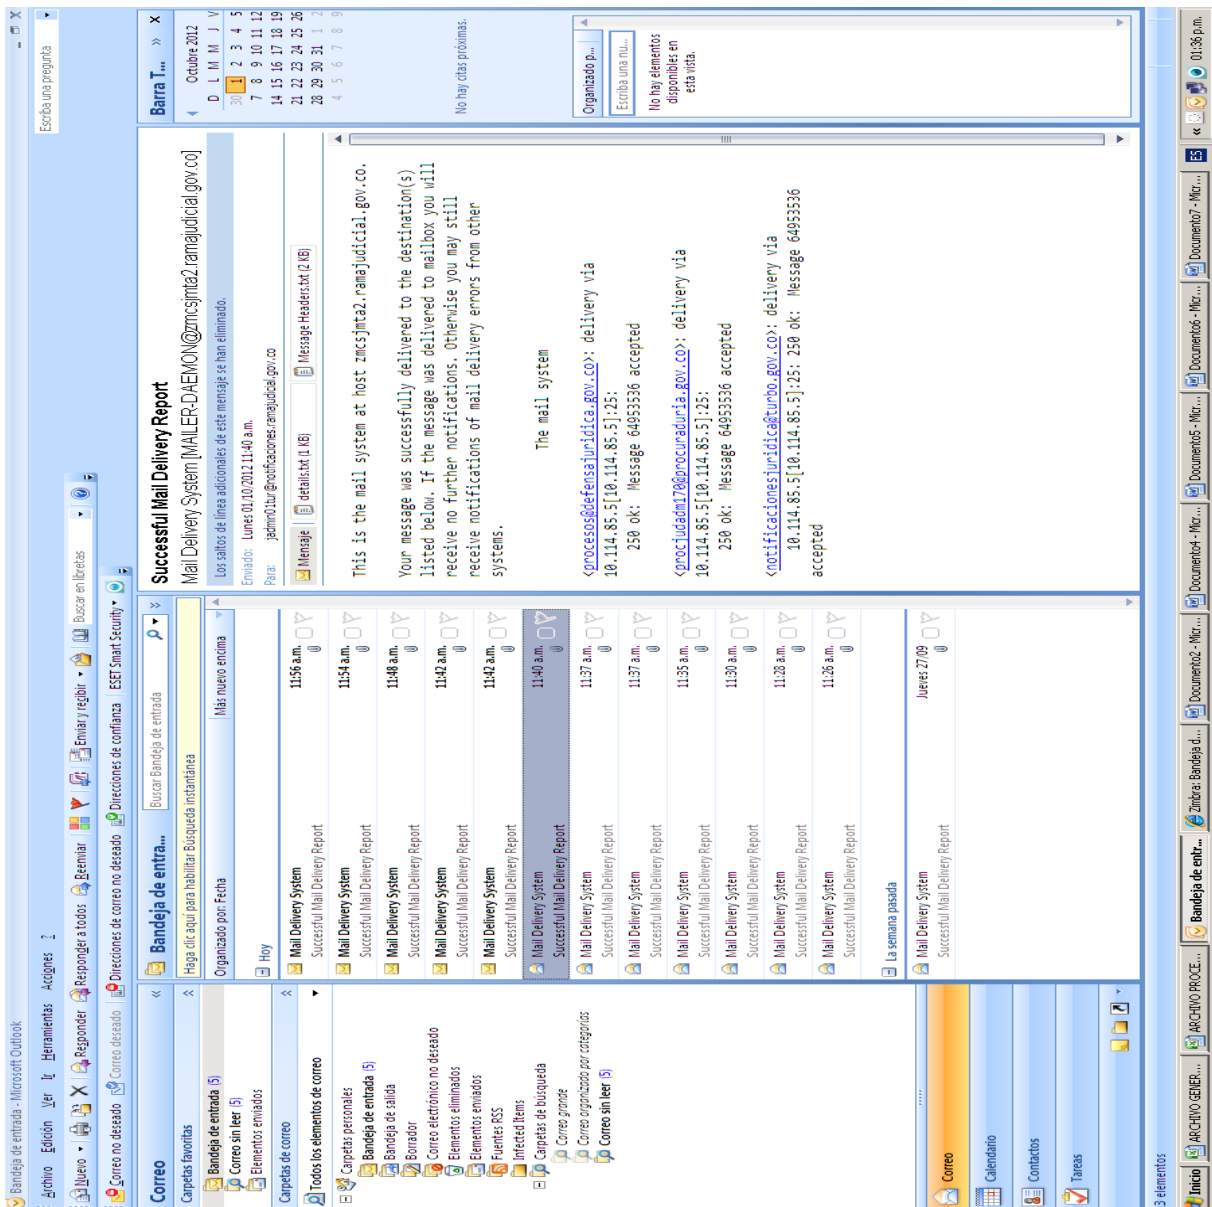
Bandeja de entrada - Microsoft Outlook

Archivo Edición Ver Ir Herramientas Acciones ?

Escriba una pregunta

Nuevo Responder Responder a todos Reenviar Enviar y recibir Buscar en libretas

Correo no deseado Correo deseado Direcciones de correo no deseado Direcciones de confianza ESET Smart Security

Correo

Carpetas favoritas
Bandeja de entrada (5)
Correo sin leer (5)
Elementos enviados

Carpetas de correo
Todos los elementos de correo
Carpetas personales
Bandeja de entrada (5)
Bandeja de salida
Borrador
Correo electrónico no deseado
Elementos eliminados
Elementos enviados
Fuentes RSS
Infected Items
Carpetas de búsqueda
Correo grande
Correo organizado por categorías
Correo sin leer (5)

Correo
Calendario
Contactos
Tareas

3 elementos

Bandeja de entra...
Buscar Bandeja de entrada
Haga clic aquí para habilitar Búsqueda instantánea
Organizado por: Fecha
Más nuevo encima

Hoy
Mail Delivery System 11:56 a.m.
Successful Mail Delivery Report
Mail Delivery System 11:54 a.m.
Successful Mail Delivery Report
Mail Delivery System 11:48 a.m.
Successful Mail Delivery Report
Mail Delivery System 11:42 a.m.
Successful Mail Delivery Report
Mail Delivery System 11:42 a.m.
Successful Mail Delivery Report
Mail Delivery System 11:40 a.m.
Successful Mail Delivery Report
Mail Delivery System 11:37 a.m.
Successful Mail Delivery Report
Mail Delivery System 11:37 a.m.
Successful Mail Delivery Report
Mail Delivery System 11:35 a.m.
Successful Mail Delivery Report
Mail Delivery System 11:30 a.m.
Successful Mail Delivery Report
Mail Delivery System 11:28 a.m.
Successful Mail Delivery Report
Mail Delivery System 11:26 a.m.
Successful Mail Delivery Report

La semana pasada
Mail Delivery System Jueves 27/09
Successful Mail Delivery Report

Successful Mail Delivery Report
Mail Delivery System [MAILER-DAEMON@zmcsjmta2.ramajudicial.gov.co]
Los saltos de línea adicionales de este mensaje se han eliminado.
Enviado: Lunes 01/10/2012 11:40 a.m.
Para: jadmin01tur@notificaciones.ramajudicial.gov.co
Mensaje details.txt (1 KB) Message Headers.txt (2 KB)

This is the mail system at host zmcsjmta2.ramajudicial.gov.co.

Your message was successfully delivered to the destination(s) listed below. If the message was delivered to mailbox you will receive no further notifications. Otherwise you may still receive notifications of mail delivery errors from other systems.

The mail system

<procesos@defensajuridica.gov.co>: delivery via 10.114.85.5[10.114.85.5]:25: 250 ok: Message 64953536 accepted

<procjudadm170@procuraduria.gov.co>: delivery via 10.114.85.5[10.114.85.5]:25: 250 ok: Message 64953536 accepted

<notificacionesjuridica@turbo.gov.co>: delivery via 10.114.85.5[10.114.85.5]:25: 250 ok: Message 64953536 accepted

Barra T...
Octubre 2012
D L M M J V S
30 1 2 3 4 5 6
7 8 9 10 11 12 13
14 15 16 17 18 19 20
21 22 23 24 25 26 27
28 29 30 31 1 2 3
4 5 6 7 8 9 10
No hay citas próximas.
Organizado p...
Escriba una nu...
No hay elementos disponibles en esta vista.

Inicio ARCHIVO GENER... ARCHIVO PROCE... Bandeja de entr... Zimbra: Bandeja d... Documento2 - Micr... Documento4 - Micr... Documento5 - Micr... Documento6 - Micr... Documento7 - Micr... ES 01:36 p.m.